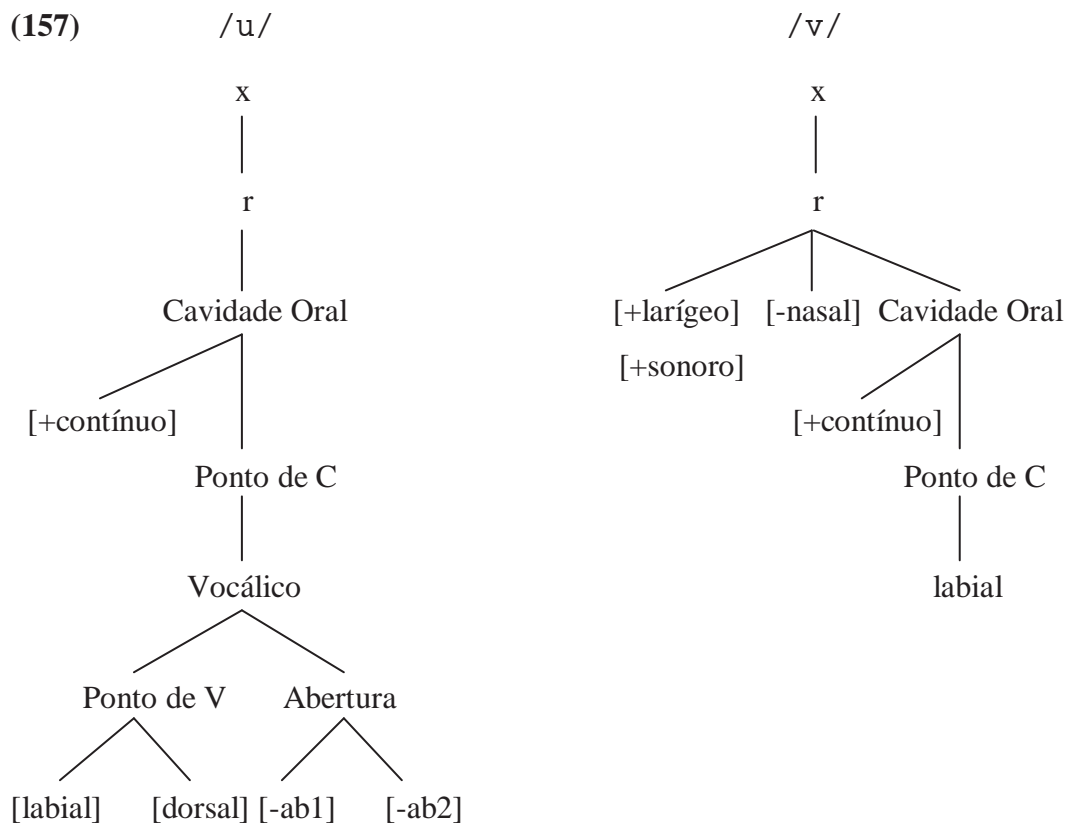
(157) /u/

x

r

Cavidade Oral

[+contínuo]

Ponto de C

Vocálico

Ponto de V Abertura

[labial] [dorsal] [-ab1] [-ab2]

/v/

x

r

[+larígeo] [-nasal] Cavidade Oral

[+sonoro]

[+contínuo]

Ponto de C

labial